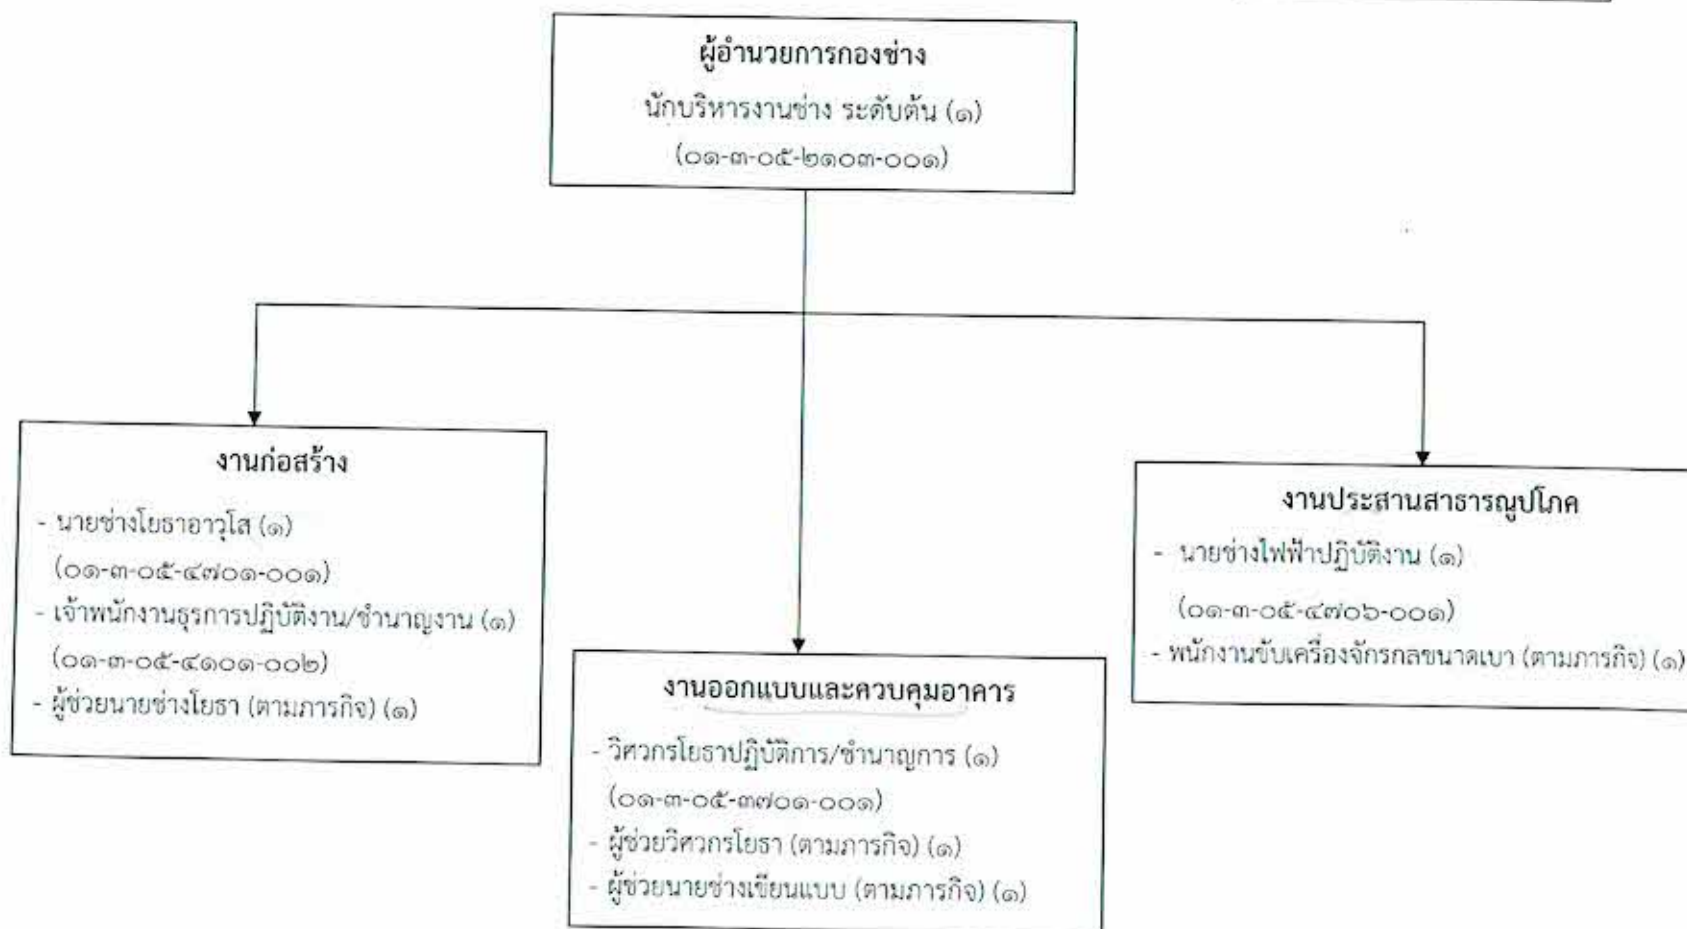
ผู้อำนวยการกองช่าง
นักบริหารงานช่าง ระดับต้น (๑)
(๐๑-๓-๐๕-๒๑๐๓-๐๐๑)

งานก่อสร้าง
- นายช่างโยธาอาวุโส (๑)
(๐๑-๓-๐๕-๔๗๐๑-๐๐๑)
- เจ้าพนักงานธุรการปฏิบัติงาน/ชำนาญงาน (๑)
(๐๑-๓-๐๕-๔๑๐๑-๐๐๒)
- ผู้ช่วยนายช่างโยธา (ตามภารกิจ) (๑)

งานออกแบบและควบคุมอาคาร
- วิศวกรโยธาปฏิบัติการ/ชำนาญการ (๑)
(๐๑-๓-๐๕-๓๗๐๑-๐๐๑)
- ผู้ช่วยวิศวกรโยธา (ตามภารกิจ) (๑)
- ผู้ช่วยนายช่างเขียนแบบ (ตามภารกิจ) (๑)

งานประสานสาธารณูปโภค
- นายช่างไฟฟ้าปฏิบัติงาน (๑)
(๐๑-๓-๐๕-๔๗๐๖-๐๐๑)
- พนักงานขับเครื่องจักรกลขนาดเบา (ตามภารกิจ) (๑)